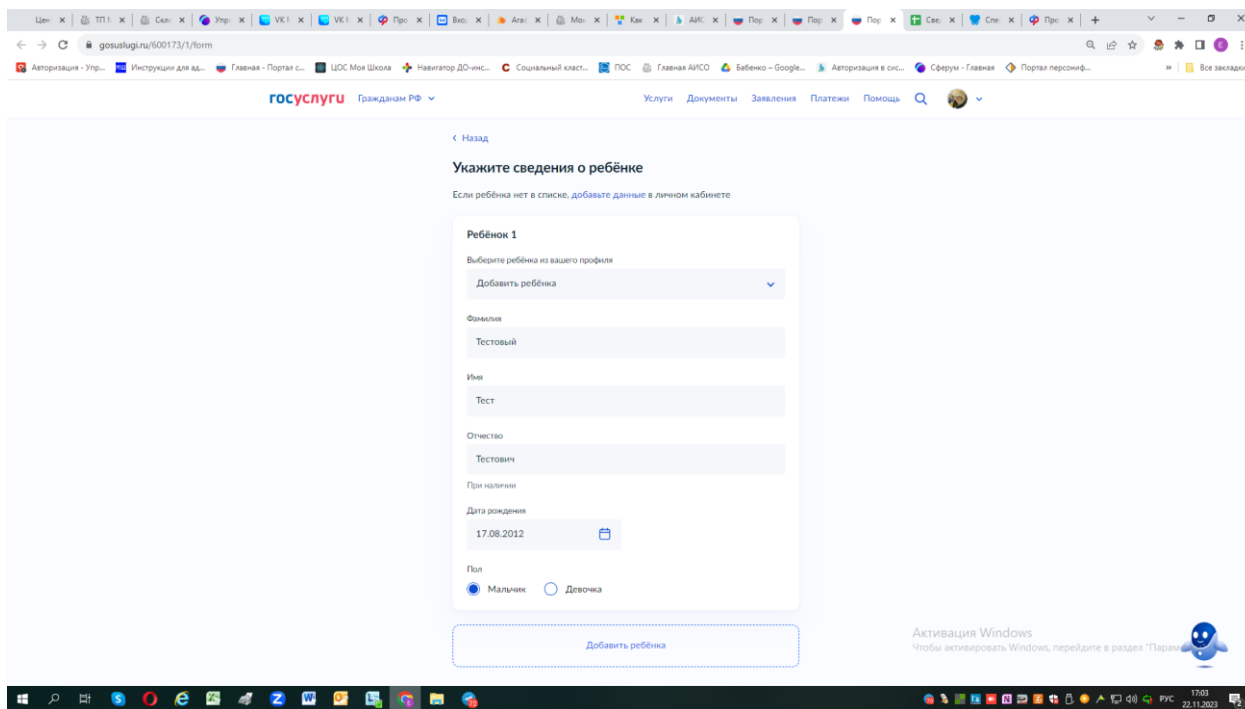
Цен × | ТП × | Скл × | Упр × | VK × | VK × | Про × | Вход × | Агат × | Мон × | Как × | АИС × | Пор × | Пор × | Пор × | Свед × | Спе × | Про × | +

gosuslugi.ru/600173/1/form

Авторизация - Упр... Инструкции для ад... Главная - Портал с... ЦОС Моя Школа Навигатор ДО-инс... Социальный класт... ПОС Главная АИСО Бабенко – Google... Авторизация в сис... Сферум - Главная Портал персониф... » Все закладки

госуслуги Гражданам РФ

Услуги Документы Заявления Платежи Помощь

‹ Назад

Укажите сведения о ребёнке

Если ребёнка нет в списке, добавьте данные в личном кабинете

Ребёнок 1

Выберите ребёнка из вашего профиля

Добавить ребёнка

Фамилия

Тестовый

Имя

Тест

Отчество

Тестович

При наличии

Дата рождения

17.08.2012

Пол

Мальчик Девочка

Добавить ребёнка

Активация Windows
Чтобы активировать Windows, перейдите в раздел "Парам

РУС 17:03 22.11.2023